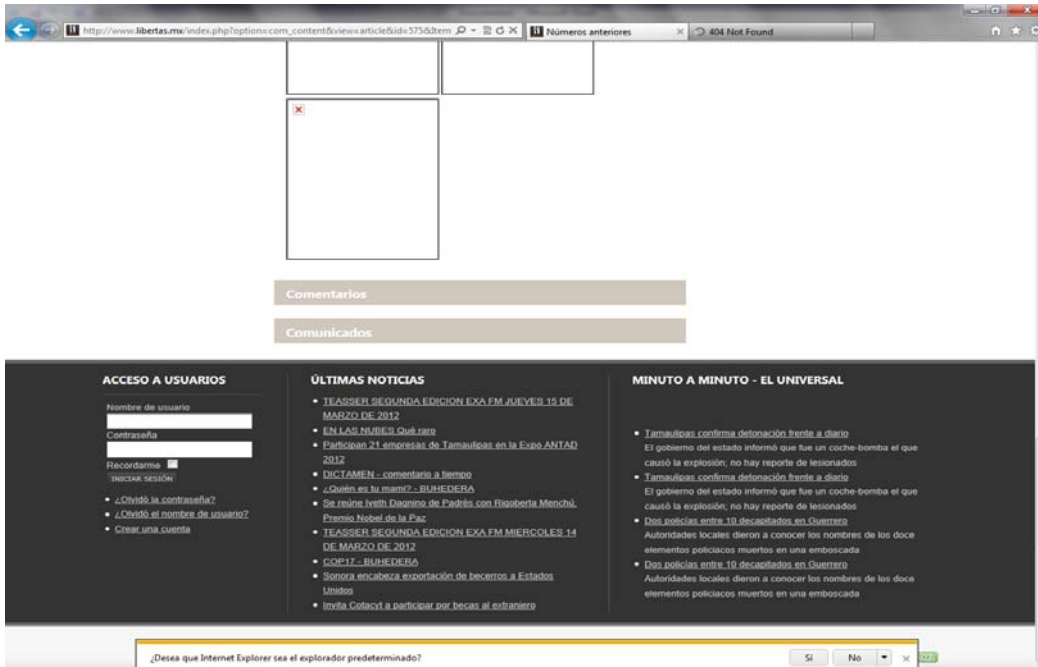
http://www.libertas.mx/index.php?option=com_content&view=article&id=575&Item
Números anteriores
404 Not Found

Comentarios

Comunicados

ACCESO A USUARIOS

Nombre de usuario

Contraseña

Recordarme

INICIAR SESIÓN

• ¿Olvidó la contraseña?
• ¿Olvidó el nombre de usuario?
• Crear una cuenta

ÚLTIMAS NOTICIAS

• TEASSER SEGUNDA EDICION EXA FM JUEVES 15 DE MARZO DE 2012
• EN LAS NUBES Qué raro
• Participan 21 empresas de Tamaulipas en la Expo ANTAD 2012
• DICTAMEN - comentario a tiempo
• ¿Quién es tu mami? - BUHEDERA
• Se reúne Iveth Dagnino de Padrés con Rigoberta Menchú, Premio Nobel de la Paz
• TEASSER SEGUNDA EDICION EXA FM MIERCOLES 14 DE MARZO DE 2012
• COP17 - BUHEDERA
• Sonora encabeza exportación de becerros a Estados Unidos
• Invita Cotacyt a participar por becas al extranjero

MINUTO A MINUTO - EL UNIVERSAL

• Tamaulipas confirma detonación frente a diario
El gobierno del estado informó que fue un coche-bomba el que causó la explosión; no hay reporte de lesionados
• Tamaulipas confirma detonación frente a diario
El gobierno del estado informó que fue un coche-bomba el que causó la explosión; no hay reporte de lesionados
• Dos policías entre 10 decapitados en Guerrero
Autoridades locales dieron a conocer los nombres de los doce elementos policiacos muertos en una emboscada
• Dos policías entre 10 decapitados en Guerrero
Autoridades locales dieron a conocer los nombres de los doce elementos policiacos muertos en una emboscada

¿Desea que Internet Explorer sea el explorador predeterminado?
Sí
No